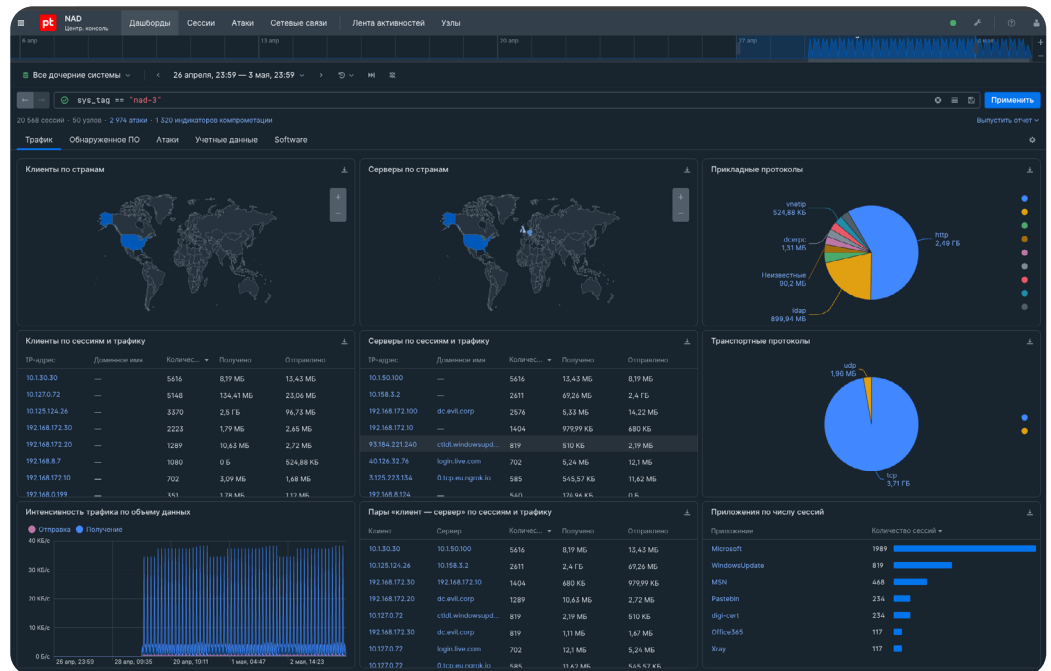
pt NAD
Центр. консоль

Дашборды Сессии Атаки Сетевые связи Лента активностей Узлы

6 апр 13 апр 20 апр 27 апр

Все дочерние системы 26 апреля, 23:59 — 3 мая, 23:59

sys_tag == "nad-3"

Применить

20 568 сессии · 50 узлов · 2 974 атаки · 1 320 индикаторов компрометации

Выпустить отчет

Трафик Обнаруженное ПО Атаки Учетные данные Software

Клиенты по странам

Серверы по странам

Прикладные протоколы

vnetip
524,88 КБ
dcerpc
1,31 МБ
Неизвестные
90,2 МБ
ldap
899,94 МБ
http
2,49 ГБ

Клиенты по сессиям и трафику

| IP-адрес | Доменное имя | Количес... | Получено | Отправлено |
|---|---|---|---|---|
| 10.1.30.30 | — | 5616 | 8,19 МБ | 13,43 МБ |
| 10.127.0.72 | — | 5148 | 134,41 МБ | 23,06 МБ |
| 10.125.124.26 | — | 3370 | 2,5 ГБ | 96,73 МБ |
| 192.168.172.30 | — | 2223 | 1,79 МБ | 2,65 МБ |
| 192.168.172.20 | — | 1289 | 10,63 МБ | 2,72 МБ |
| 192.168.8.7 | — | 1080 | 0 Б | 524,88 КБ |
| 192.168.172.10 | — | 702 | 3,09 МБ | 1,68 МБ |
| 192.168.0.199 | — | 351 | 1,78 МБ | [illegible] |

Серверы по сессиям и трафику

| IP-адрес | Доменное имя | Количес... | Получено | Отправлено |
|---|---|---|---|---|
| 10.1.50.100 | — | 5616 | 13,43 МБ | 8,19 МБ |
| 10.158.3.2 | — | 2611 | 69,26 МБ | 2,4 ГБ |
| 192.168.172.100 | dc.evil.corp | 2576 | 5,33 МБ | 14,22 МБ |
| 192.168.172.10 | — | 1404 | 979,99 КБ | 680 КБ |
| 93.184.221.240 | ctldl.windowsupd... | 819 | 510 КБ | 2,19 МБ |
| 40.126.32.76 | login.live.com | 702 | 5,24 МБ | 12,1 МБ |
| 3.125.223.134 | 0.tcp.eu.ngrok.io | 585 | 545,57 КБ | 11,62 МБ |
| 192.168.8.124 | — | 540 | 176,96 КБ | 0 Б |

Транспортные протоколы

udp
1,96 МБ
tcp
3,71 ГБ

Интенсивность трафика по объему данных

Отправка Получение

40 КБ/с
30 КБ/с
20 КБ/с
10 КБ/с
0 Б/с
26 апр, 23:59 28 апр, 00:35 30 апр, 10:11 1 мая, 04:47 2 мая, 14:23

Пары «клиент — сервер» по сессиям и трафику

| Клиент | Сервер | Количес... | Получено | Отправлено |
|---|---|---|---|---|
| 10.1.30.30 | 10.1.50.100 | 5616 | 8,19 МБ | 13,43 МБ |
| 10.125.124.26 | 10.158.3.2 | 2611 | 2,4 ГБ | 69,26 МБ |
| 192.168.172.30 | 192.168.172.10 | 1404 | 680 КБ | 979,99 КБ |
| 192.168.172.20 | dc.evil.corp | 1289 | 10,63 МБ | 2,72 МБ |
| 10.127.0.72 | ctldl.windowsupd... | 819 | 2,19 МБ | 510 КБ |
| 192.168.172.30 | dc.evil.corp | 819 | 1,11 МБ | 1,67 МБ |
| 10.127.0.72 | login.live.com | 702 | 12,1 МБ | 5,24 МБ |
| 10.127.0.72 | 0.tcp.eu.ngrok.io | 585 | 11,62 МБ | 545,57 КБ |

Приложения по числу сессий

| Приложение | Количество сессий |
|---|---|
| Microsoft | 1989 |
| WindowsUpdate | 819 |
| MSN | 468 |
| Pastebin | 234 |
| digi-cert | 234 |
| Office365 | 117 |
| Xray | 117 |